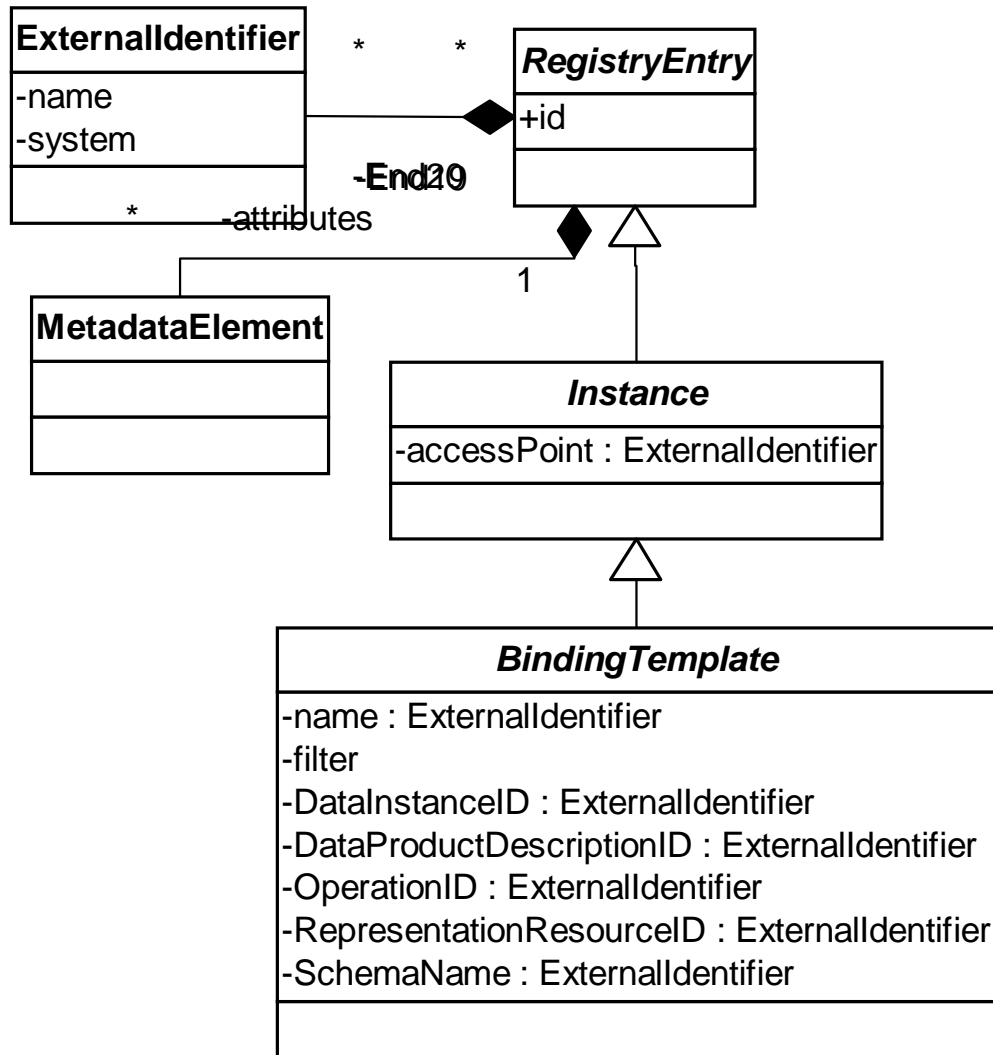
ExternalIdentifier
-name
-system

*

*

RegistryEntry
+id

-End20
-End19

*

-attributes

1

MetadataElement

Instance
-accessPoint : ExternalIdentifier

BindingTemplate
-name : ExternalIdentifier
-filter
-DataInstanceID : ExternalIdentifier
-DataProductDescriptionID : ExternalIdentifier
-OperationID : ExternalIdentifier
-RepresentationResourceID : ExternalIdentifier
-SchemaName : ExternalIdentifier